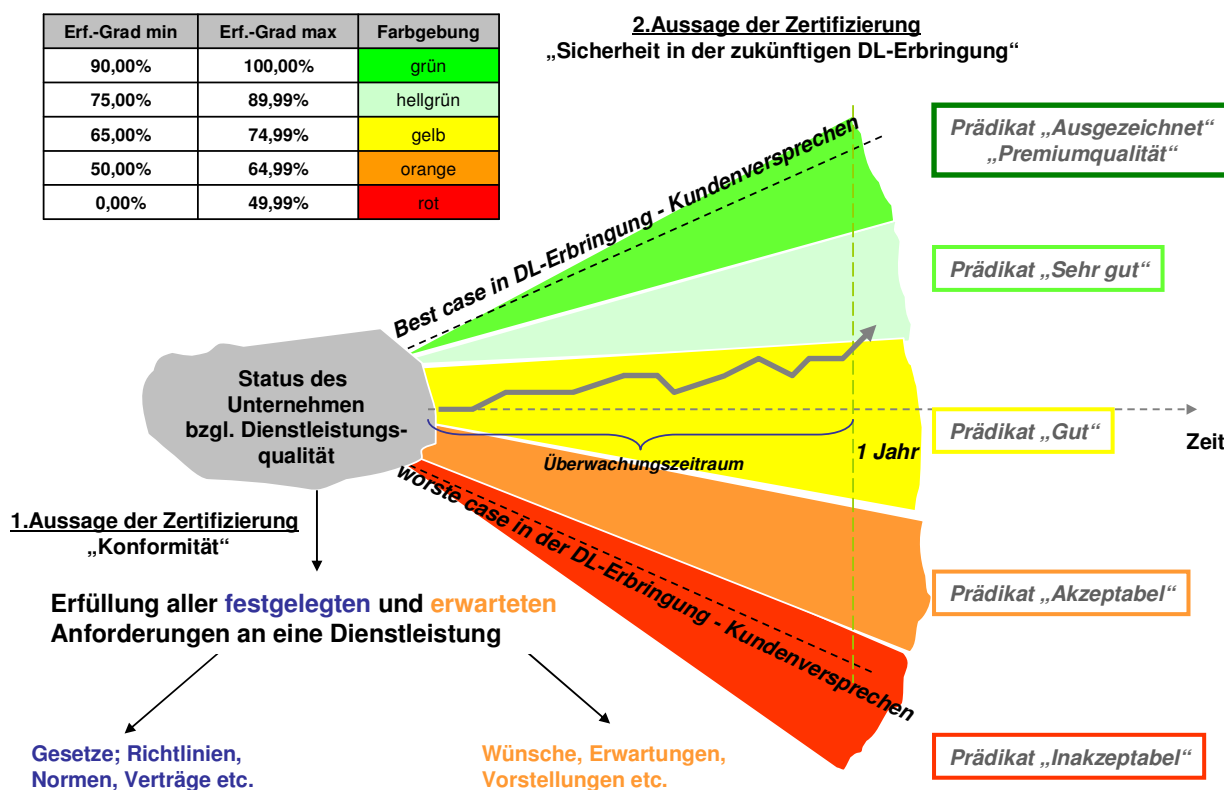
| Erf.-Grad min | Erf.-Grad max | Farbgebung |
|---|---|---|
| 90,00% | 100,00% | grün |
| 75,00% | 89,99% | hellgrün |
| 65,00% | 74,99% | gelb |
| 50,00% | 64,99% | orange |
| 0,00% | 49,99% | rot |

2.Aussage der Zertifizierung
„Sicherheit in der zukünftigen DL-Erbringung“

Prädikat „Ausgezeichnet“
„Premiumqualität“

Best case in DL-Erbringung - Kundenversprechen

Prädikat „Sehr gut“

Status des Unternehmen bzgl. Dienstleistungs-qualität

Prädikat „Gut“

Zeit

1 Jahr

Überwachungszeitraum

worste case in der DL-Erbringung - Kundenversprechen

1.Aussage der Zertifizierung
„Konformität“

Prädikat „Akzeptabel“

Erfüllung aller festgelegten und erwarteten Anforderungen an eine Dienstleistung

Prädikat „Inakzeptabel“

Gesetze; Richtlinien, Normen, Verträge etc.

Wünsche, Erwartungen, Vorstellungen etc.